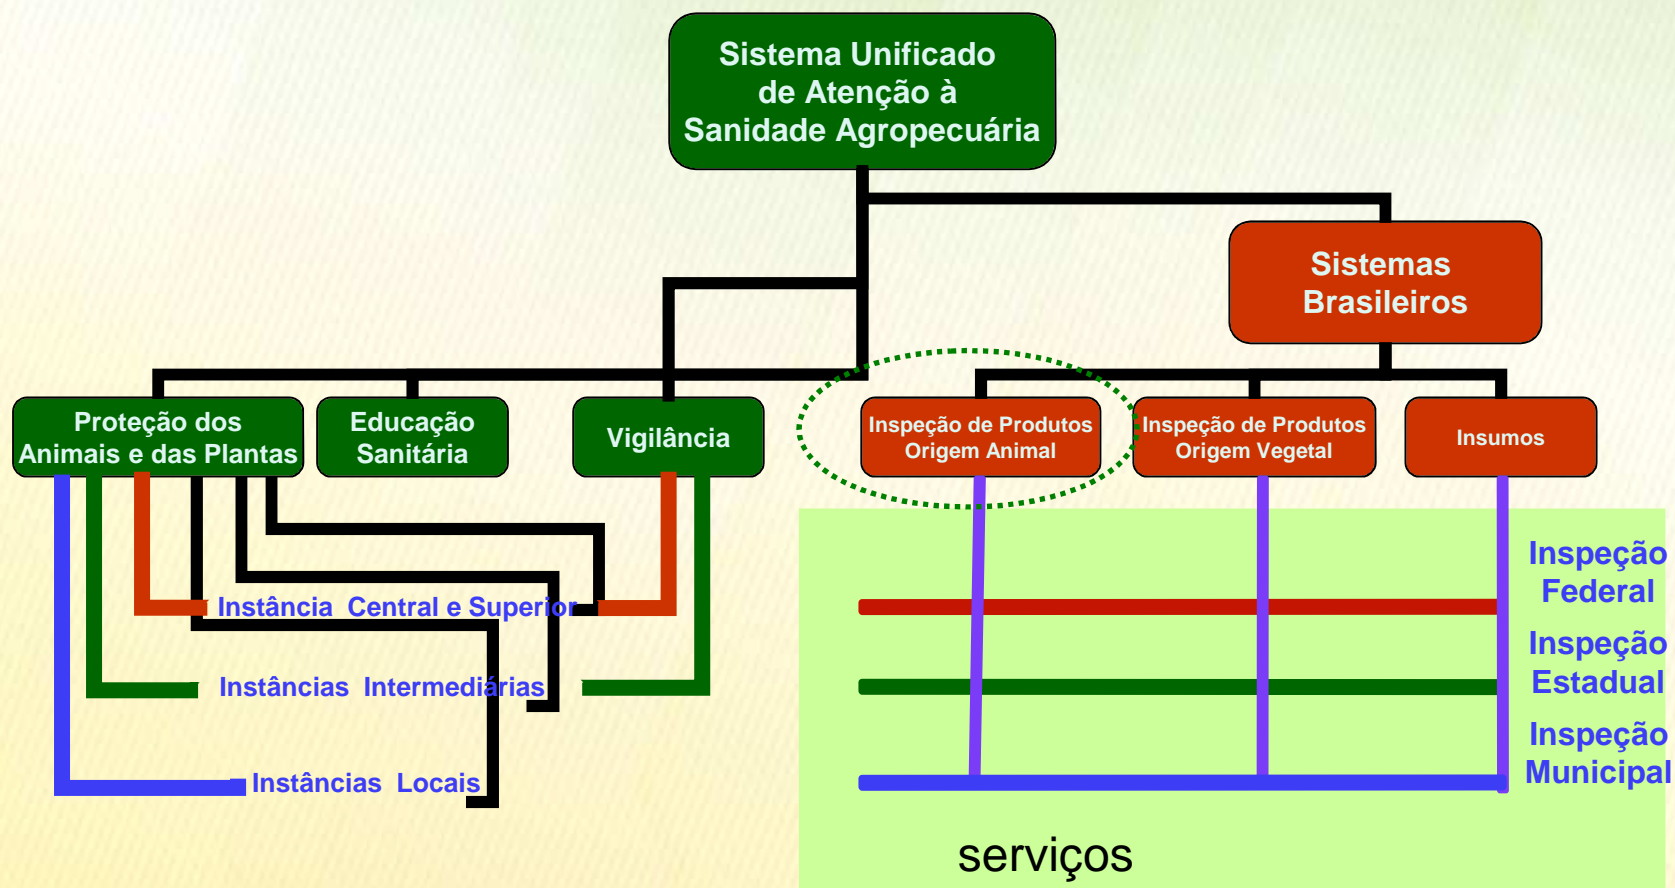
Sistema Unificado de Atenção à Sanidade Agropecuária

Sistemas Brasileiros

Proteção dos Animais e das Plantas

Educação Sanitária

Vigilância

Inspeção de Produtos Origem Animal

Inspeção de Produtos Origem Vegetal

Insumos

Instância Central e Superior

Instâncias Intermediárias

Instâncias Locais

Inspeção Federal

Inspeção Estadual

Inspeção Municipal

serviços